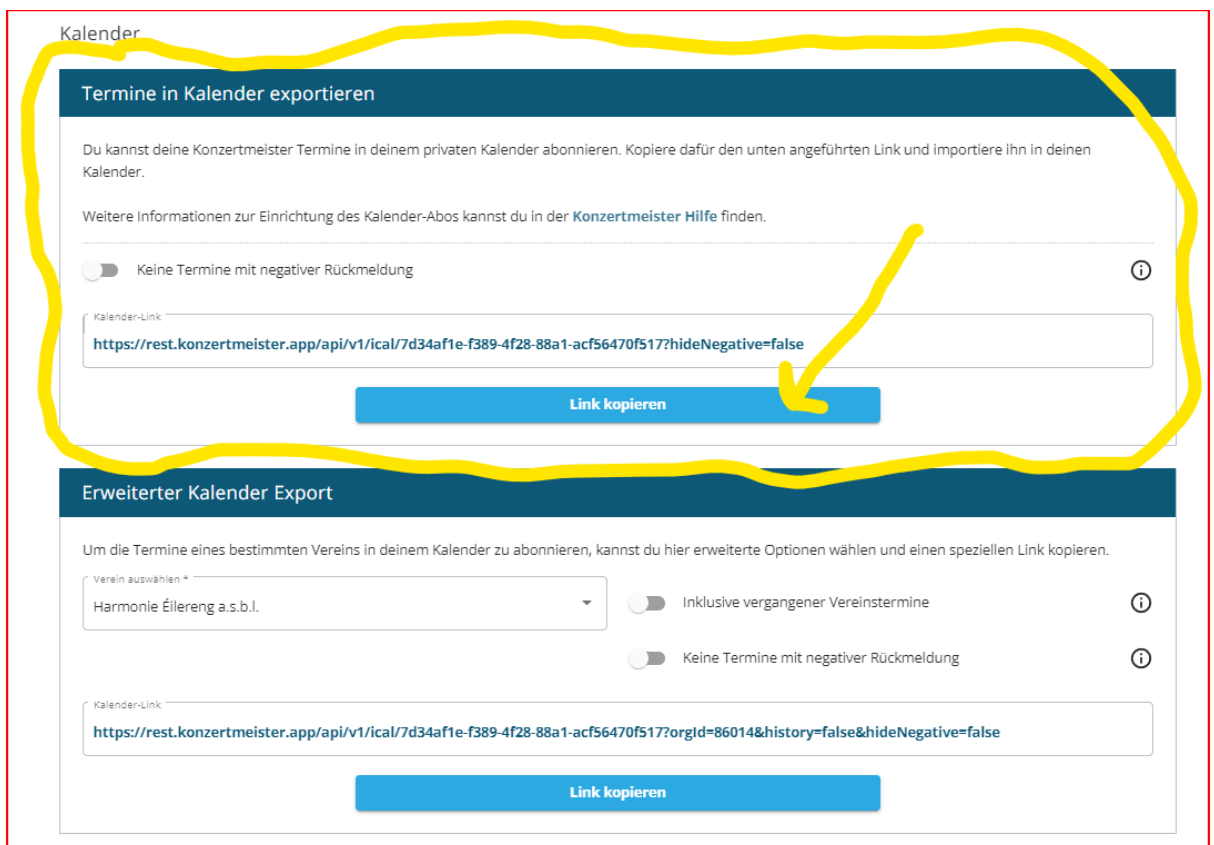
Kalender

Termine in Kalender exportieren

Du kannst deine Konzertmeister Termine in deinem privaten Kalender abonnieren. Kopiere dafür den unten angeführten Link und importiere ihn in deinen Kalender.

Weitere Informationen zur Einrichtung des Kalender-Abos kannst du in der Konzertmeister Hilfe finden.

Keine Termine mit negativer Rückmeldung

Kalender-Link
https://rest.konzertmeister.app/api/v1/ical/7d34af1e-f389-4f28-88a1-acf56470f517?hideNegative=false

Link kopieren

Erweiterter Kalender Export

Um die Termine eines bestimmten Vereins in deinem Kalender zu abonnieren, kannst du hier erweiterte Optionen wählen und einen speziellen Link kopieren.

Verein auswählen *
Harmonie Éilereng a.s.b.l.

Inklusive vergangener Vereinstermine

Keine Termine mit negativer Rückmeldung

Kalender-Link
https://rest.konzertmeister.app/api/v1/ical/7d34af1e-f389-4f28-88a1-acf56470f517?orgId=86014&history=false&hideNegative=false

Link kopieren